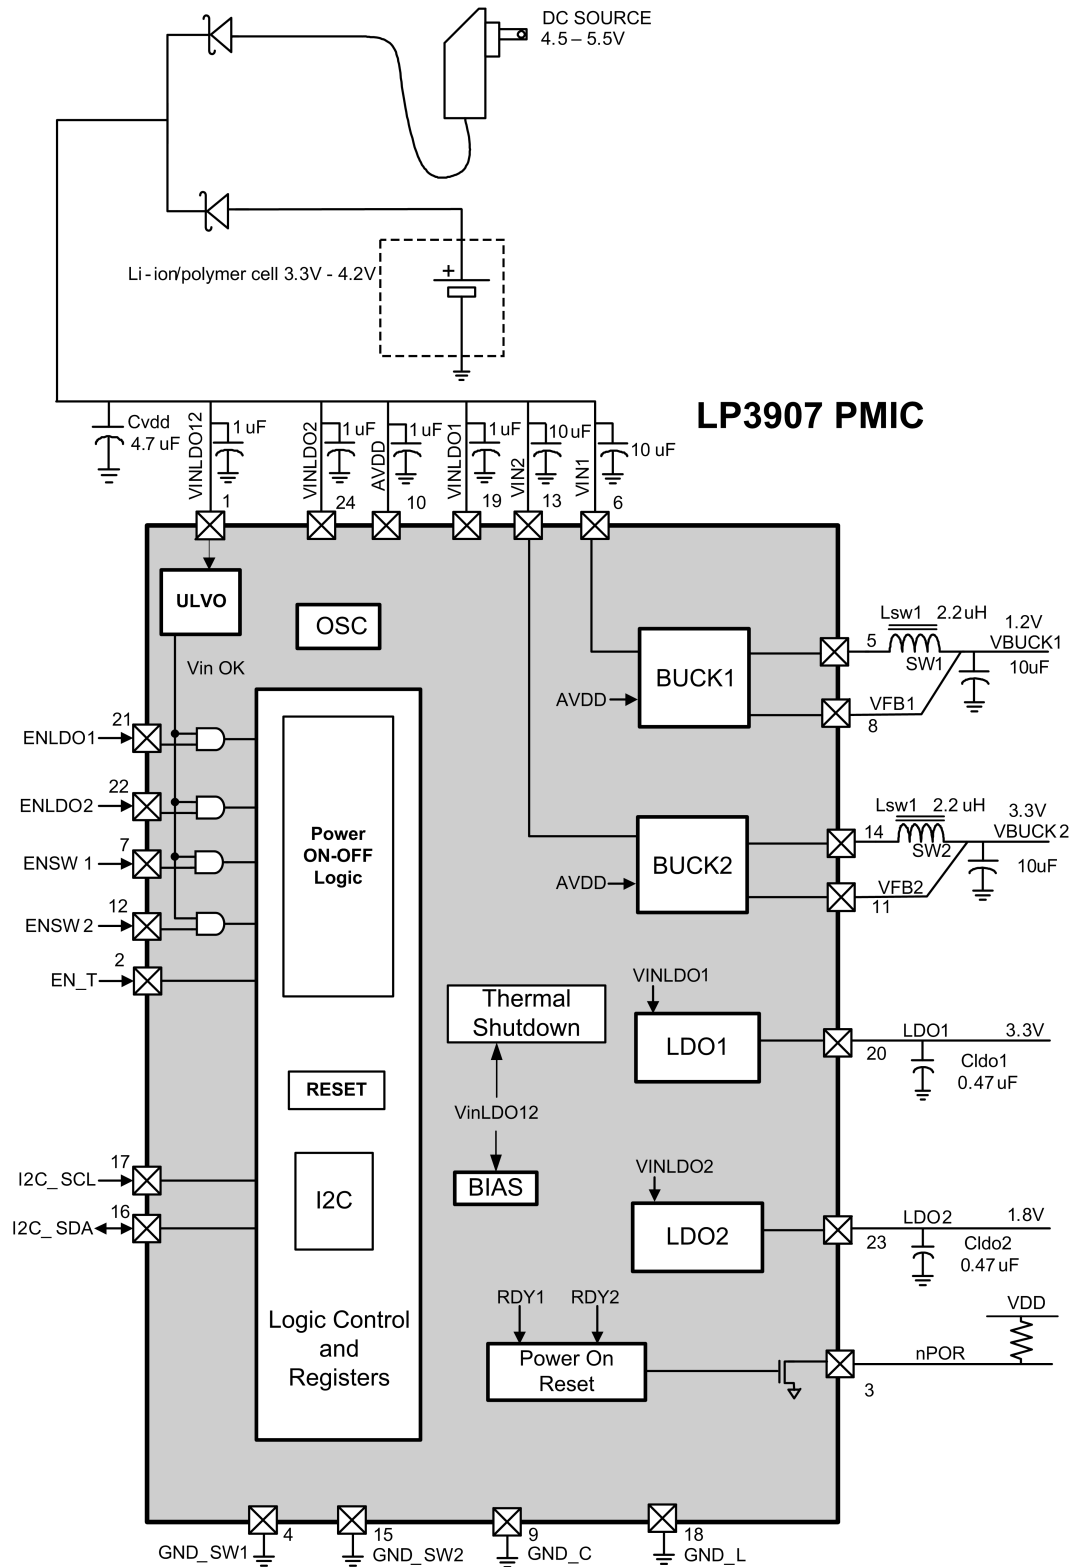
DC SOURCE
4.5 – 5.5V

Li - ion/polymer cell 3.3V - 4.2V

LP3907 PMIC

Cvdd
4.7 uF

1 uF
1 uF
1 uF
1 uF
10 uF
10 uF

VINLDO12
1
VINLDO2
24
AVDD
10
VINLDO1
19
VIN2
13
VIN1
6

ULVO

OSC

Vin OK

21
ENLDO1
22
ENLDO2
7
ENSW 1
12
ENSW 2
2
EN_T

Power ON-OFF Logic

RESET

17
I2C_ SCL
16
I2C_ SDA

I2C

Logic Control and Registers

AVDD
BUCK1

Lsw1 2.2 uH
5
SW1
1.2V
VBUCK1
10uF
VFB1
8

AVDD
BUCK2

Lsw1 2.2 uH
14
SW2
3.3V
VBUCK 2
10uF
VFB2
11

Thermal Shutdown

VinLDO12

BIAS

VINLDO1
LDO1
LDO1
3.3V
20
Cldo1
0.47 uF

VINLDO2
LDO2
LDO2
1.8V
23
Cldo2
0.47 uF

RDY1
RDY2
Power On Reset

VDD
nPOR
3

4
GND_SW1
15
GND_SW2
9
GND_C
18
GND_L